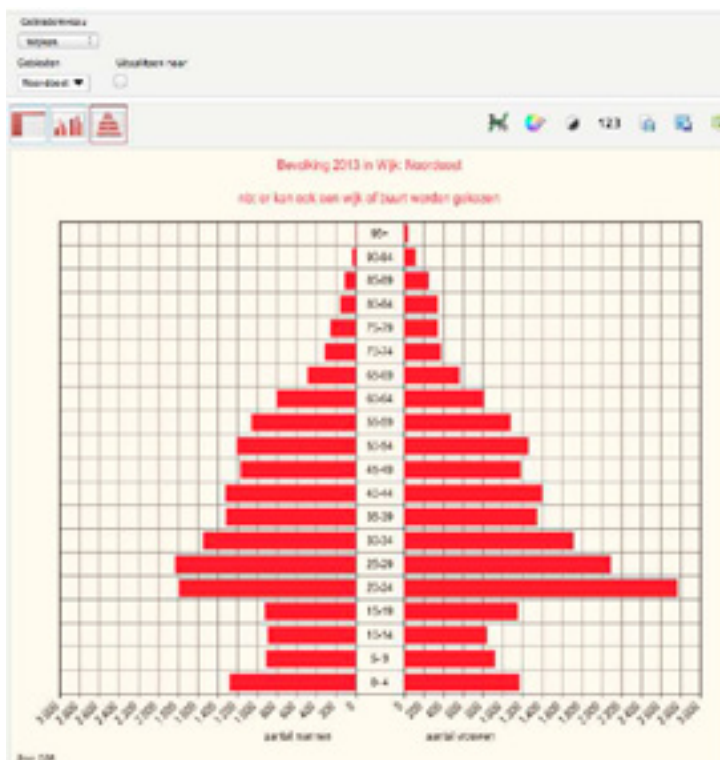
Gebiedsniveau

Gebieden

Noordoost ▼

Uitsplitsen naar

123

Bevolking 2013 in Wijk: Noordoost

n.b: er kan ook een wijk of buurt worden gekozen

95+

90-94

85-89

80-84

75-79

70-74

65-69

60-64

55-59

50-54

45-49

40-44

35-39

30-34

25-29

20-24

15-19

10-14

5-9

0-4

3.000 2.800 2.600 2.400 2.200 2.000 1.800 1.600 1.400 1.200 1.000 800 600 400 200 0

0 200 400 600 800 1.000 1.200 1.400 1.600 1.800 2.000 2.200 2.400 2.600 2.800 3.000

aantal mannen

aantal vrouwen

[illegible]